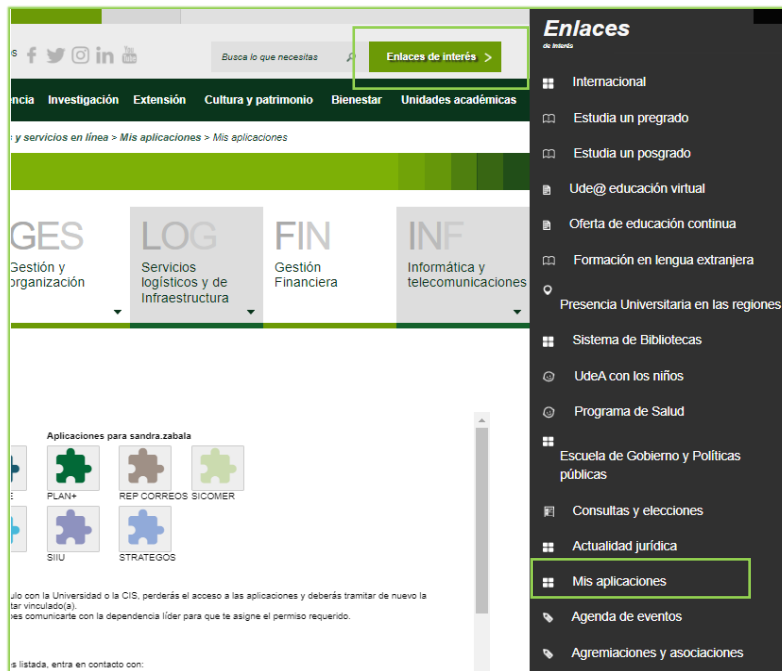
s

Busca lo que necesitas

Enlaces de interés >

encia Investigación Extensión Cultura y patrimonio Bienestar Unidades académicas

y servicios en línea > Mis aplicaciones > Mis aplicaciones

GES
Gestión y organización

LOG
Servicios logísticos y de Infraestructura

FIN
Gestión Financiera

INF
Informática y telecomunicaciones

Aplicaciones para sandra.zabala

E PLAN+ REP CORREOS SICOMER

SIIU STRATEGOS

ulo con la Universidad o la CIS, perderás el acceso a las aplicaciones y deberás tramitar de nuevo la tar vinculado(a).
bes comunicarte con la dependencia líder para que te asigne el permiso requerido.

s listada, entra en contacto con:

Enlaces
de interés

Internacional
Estudia un pregrado
Estudia un posgrado
Ude@ educación virtual
Oferta de educación continua
Formación en lengua extranjera
Presencia Universitaria en las regiones
Sistema de Bibliotecas
UdeA con los niños
Programa de Salud
Escuela de Gobierno y Políticas públicas
Consultas y elecciones
Actualidad jurídica
Mis aplicaciones
Agenda de eventos
Agremiaciones y asociaciones